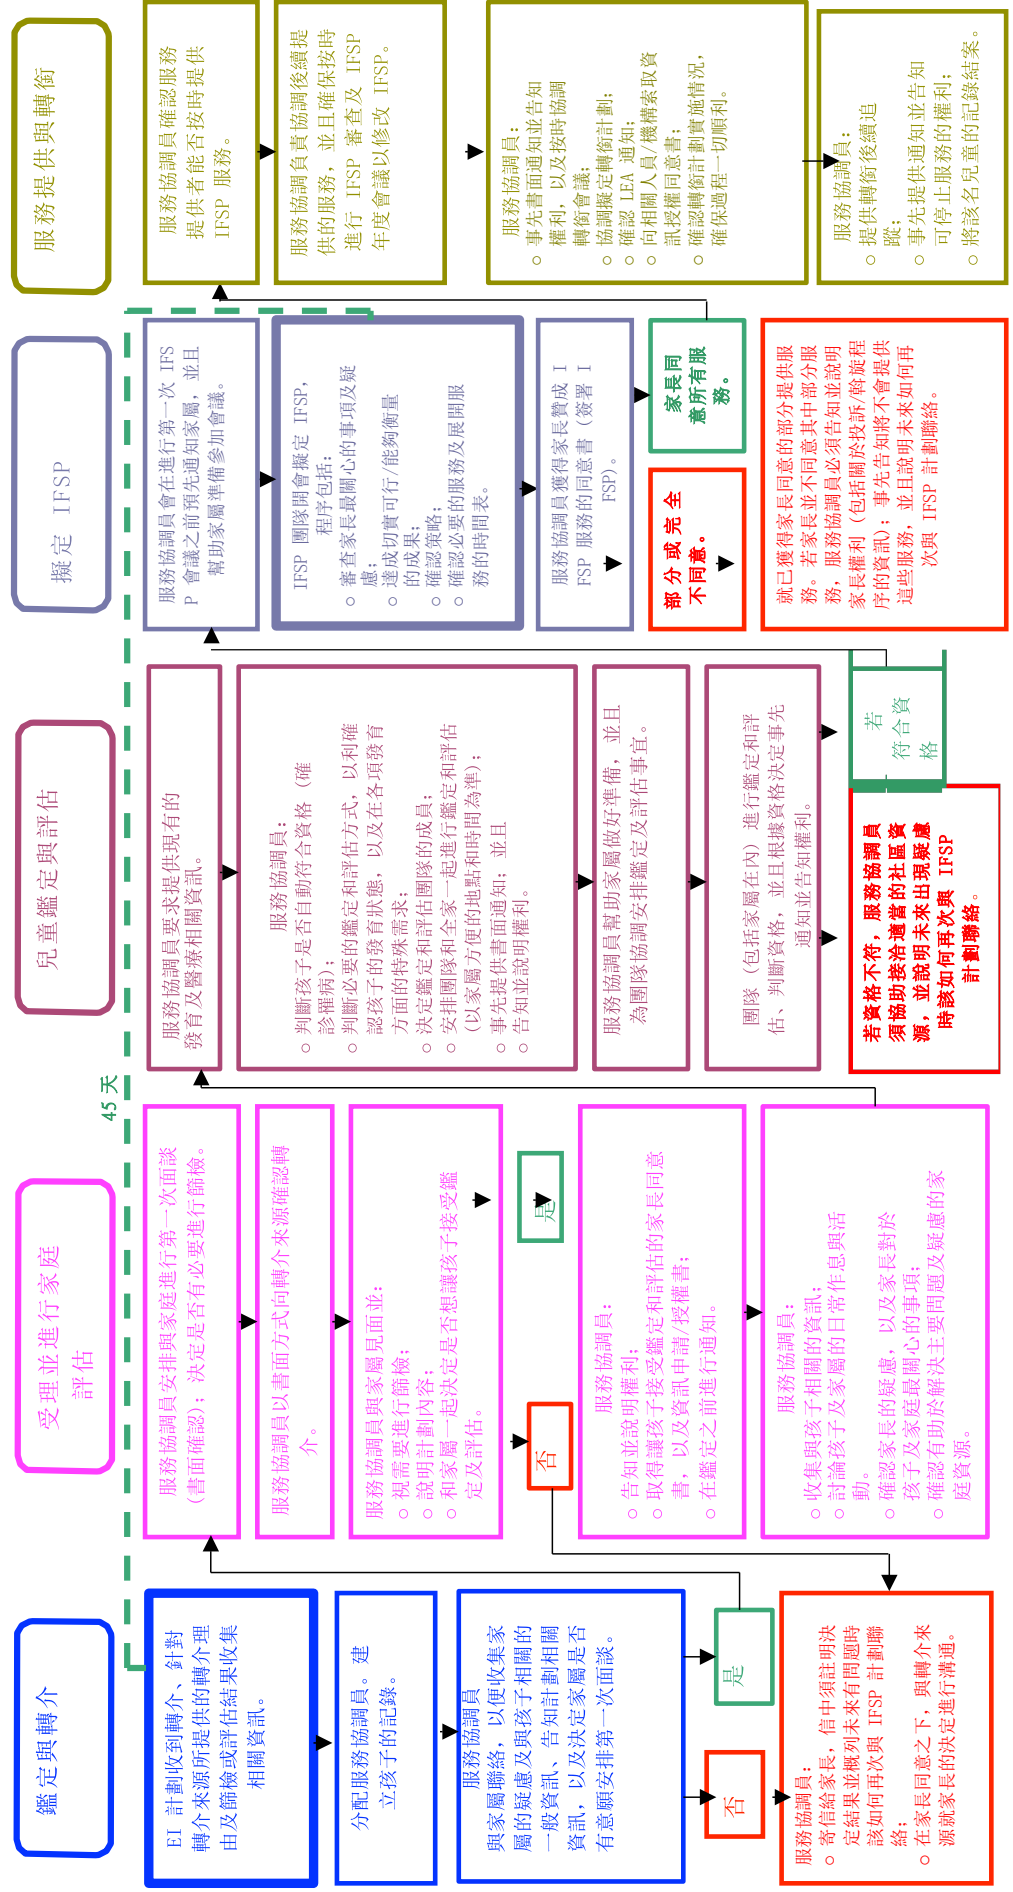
鑑定與轉介

EI 計劃收到轉介，針對轉介來源所提供的轉介理由及篩檢或評估結果收集相關資訊。

分配服務協調員。建立孩子的記錄。

服務協調員與家屬聯絡，以便收集家屬的疑慮及與孩子相關的一般資訊，告知計劃相關資訊，以及決定家屬是否有意願安排第一次面談。

是

否

服務協調員：
○ 寄信給家長，信中須註明決定結果並概列未來有問題時該如何再次與 IFSP 計劃聯絡；
○ 在家長同意之下，與轉介來源就家長的決定進行溝通。

受理並進行家庭評估

服務協調員安排與家庭進行第一次面談（書面確認），決定是否有必要進行篩檢。

服務協調員以書面方式向轉介來源確認轉介。

服務協調員與家屬見面並：
○ 視需要進行篩檢；
○ 說明計劃內容；
○ 和家屬一起決定是否想讓孩子接受鑑定及評估。

是

否

服務協調員：
○ 告知並說明權利；
○ 取得讓孩子接受鑑定和評估的家長同意書，以及資訊申請/授權書；
○ 在鑑定之前進行通知。

服務協調員：
○ 收集與孩子相關的資訊；
○ 討論孩子及家屬的日常作息與生活動；
○ 確認家長的疑慮，以及家長對於孩子及家庭最關心的事項；
○ 確認有助於解決主要問題及疑慮的家庭資源。

45 天

兒童鑑定與評估

服務協調員要求提供現有的發育及醫療相關資訊。

服務協調員：
○ 判斷孩子是否自動符合資格（確診罹病）；
○ 判斷必要的鑑定和評估方式，以利確認孩子的發育狀態，以及在各項發育方面的特殊需求；
○ 決定鑑定和評估團隊的成員；
○ 安排團隊和全家一起進行鑑定和評估（以家屬方便的地點和時間為準）；
○ 事先提供書面通知；並且
○ 告知並說明權利。

服務協調員幫助家屬做好準備，並且為團隊協調安排鑑定及評估事宜。

團隊（包括家屬在內）進行鑑定和評估，判斷資格，並且根據資格決定事先通知並告知權利。

若符合資格

若資格不符，服務協調員須協助接洽適當的社區資源，並說明未來出現疑慮時該如何再次與 IFSP 計劃聯絡。

擬定 IFSP

服務協調員會在進行第一次 IFSP 會議之前先再通知家屬，並且幫助家屬準備參加會議。

IFSP 團隊開會擬定 IFSP，程序包括：
○ 審查家長最關心的事項及疑慮；
○ 達成切實可行/能夠衡量的成果；
○ 確認策略；
○ 確認必要的服務及展開服務的時間表。

服務協調員獲得家長贊成 IFSP 服務的同意書（簽署 IFSP）。

家長同意所有服務。

部分或完全不同意。

就已獲得家長同意的部分提供服務。若家長並不同意其中部分服務，服務協調員必須告知並說明家長權利（包括關於投訴/聽證程序的資訊）；事先告知將不會提供這些服務，並且說明未來如何再次與 IFSP 計劃聯絡。

服務提供與轉銜

服務協調員確認服務提供者能否按時提供 IFSP 服務。

服務協調員負責協調後續提供的服務，並且確保按時進行 IFSP 審查及 IFSP 年度會議以修改 IFSP。

服務協調員：
○ 事先書面通知並告知權利，以及按時協調轉銜會議；
○ 協調擬定轉銜計劃；
○ 確認 LEA 通知；
○ 向相關人員/機構索取資訊授權同意書；
○ 確認轉銜計劃實施情況，確保過程一切順利。

服務協調員：
○ 提供轉銜後續追蹤；
○ 事先提供通知並告知可停止服務的權利；
○ 將該名兒童的記錄結案。